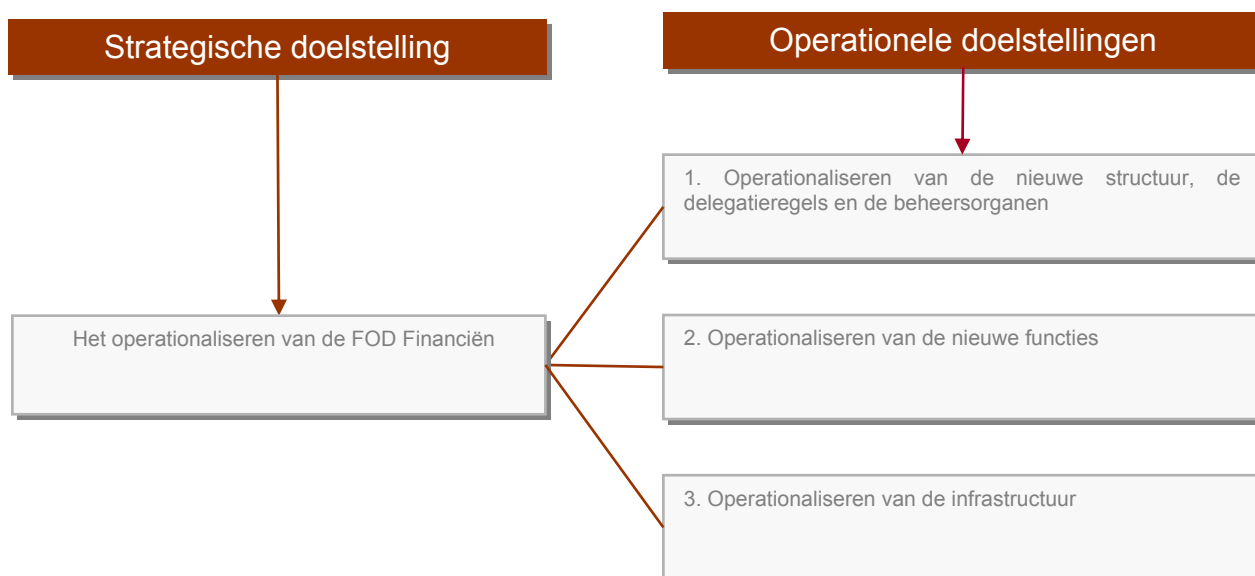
Strategische doelstelling

Operationele doelstellingen

Het operationaliseren van de FOD Financiën

1. Operationaliseren van de nieuwe structuur, de delegatieregels en de beheersorganen

2. Operationaliseren van de nieuwe functies

3. Operationaliseren van de infrastructuur